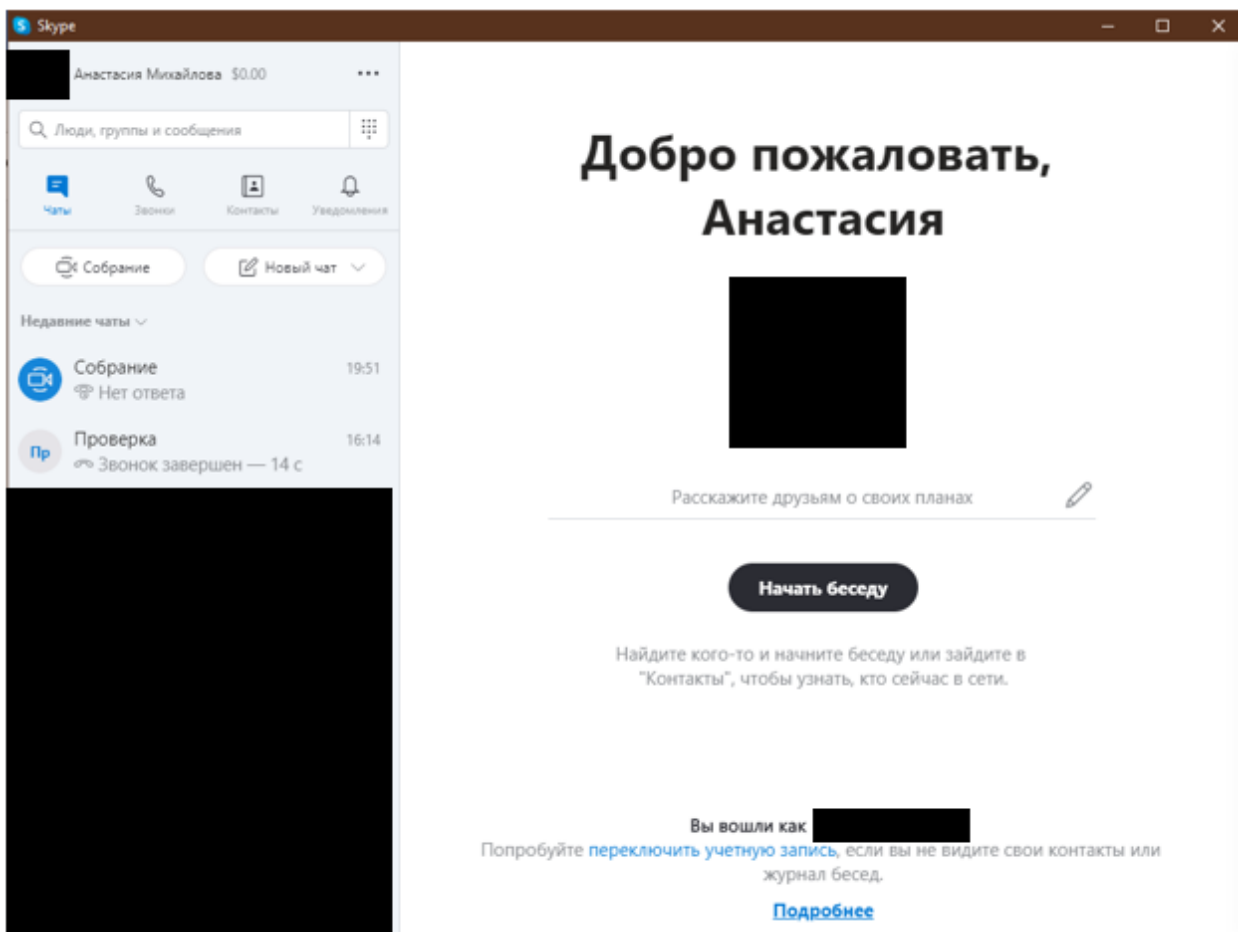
Skype

Анастасия Михайлова $0.00 ...

Люди, группы и сообщения

Чаты
Звонки
Контакты
Уведомления

Собрание
Новый чат

Недавние чаты

Собрание 19:51
Нет ответа

Пр
Проверка 16:14
Звонок завершен — 14 с

Добро пожаловать, Анастасия

Расскажите друзьям о своих планах

Начать беседу

Найдите кого-то и начните беседу или зайдите в "Контакты", чтобы узнать, кто сейчас в сети.

Вы вошли как

Попробуйте переключить учетную запись, если вы не видите свои контакты или журнал бесед.

Подробнее